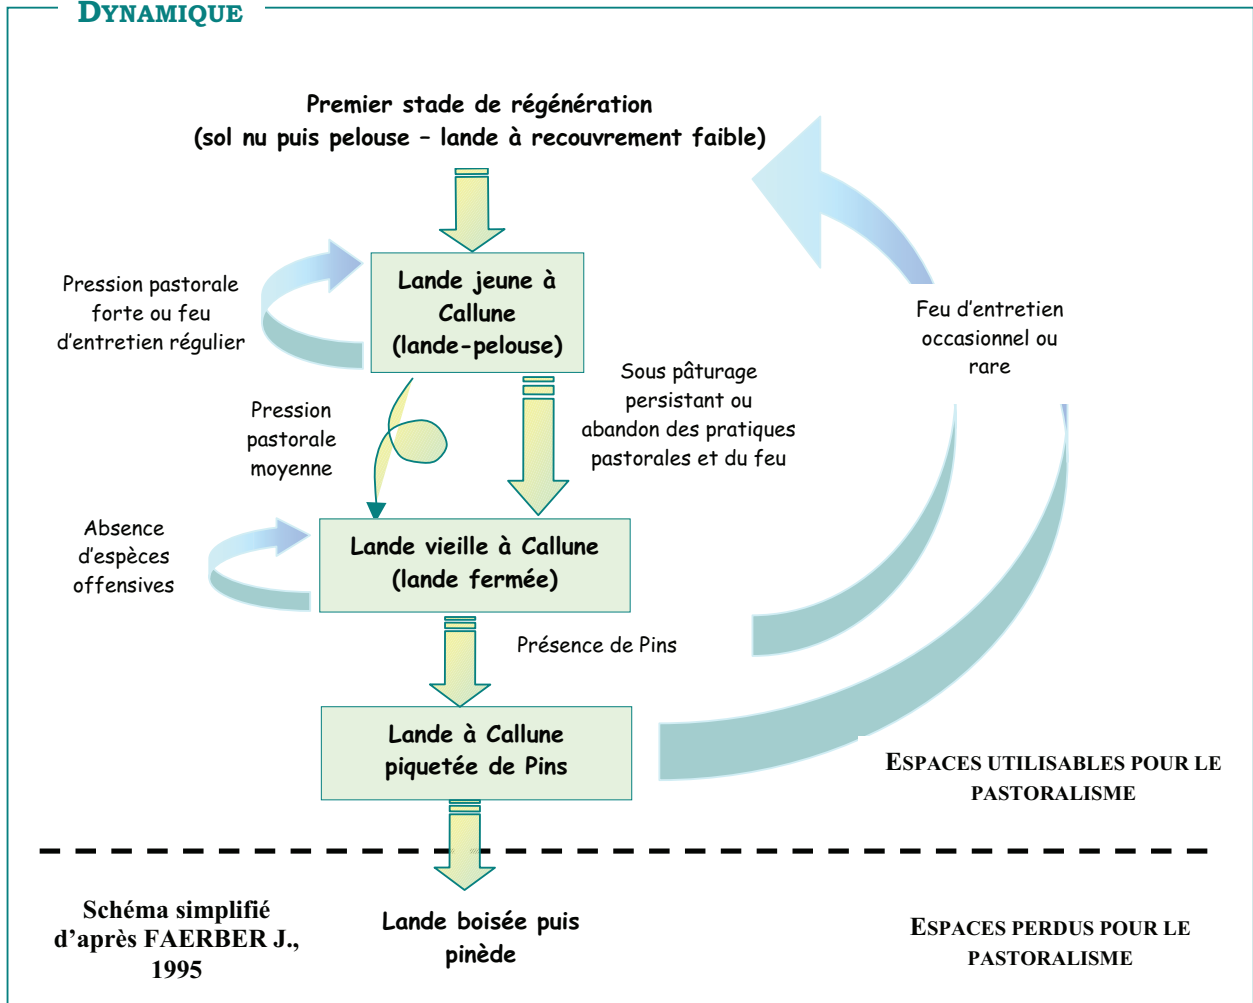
DYNAMIQUE

Premier stade de régénération
(sol nu puis pelouse – lande à recouvrement faible)

Pression pastorale forte ou feu d'entretien régulier

Lande jeune à Callune (lande-pelouse)

Feu d'entretien occasionnel ou rare

Pression pastorale moyenne

Sous pâturage persistant ou abandon des pratiques pastorales et du feu

Absence d'espèces offensives

Lande vieille à Callune (lande fermée)

Présence de Pins

Lande à Callune piquetée de Pins

ESPACES UTILISABLES POUR LE PASTORALISME

Schéma simplifié d'après FAERBER J., 1995

Lande boisée puis pinède

ESPACES PERDUS POUR LE PASTORALISME